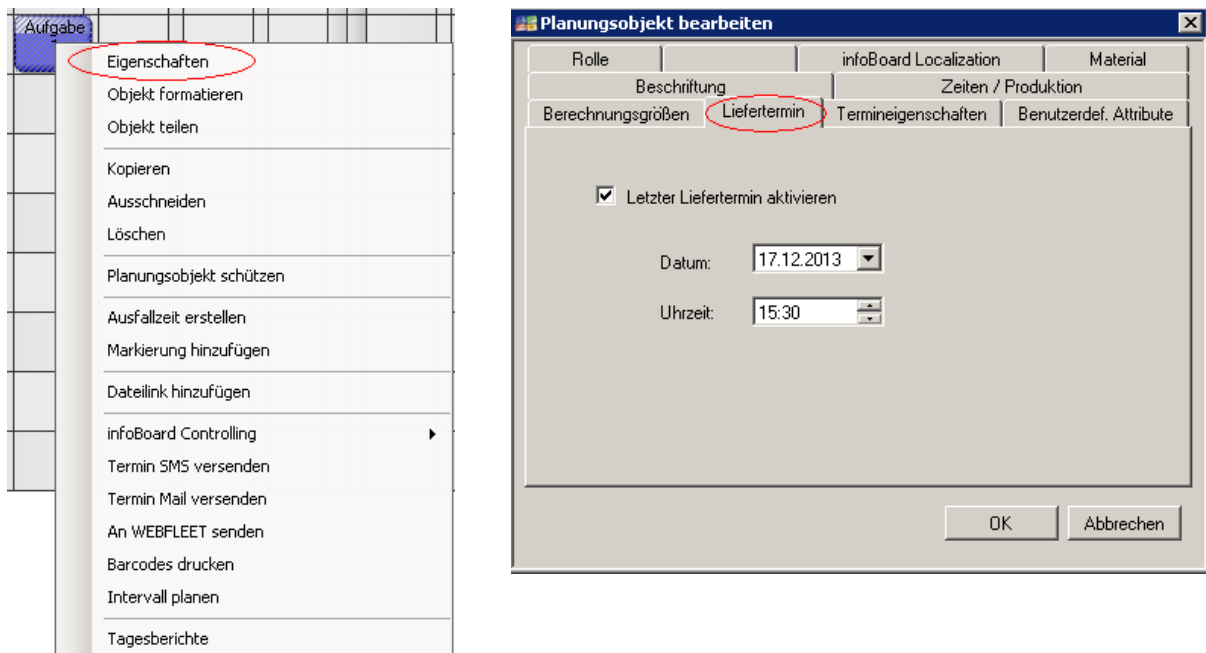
Aufgabe

Eigenschaften
Objekt formatieren
Objekt teilen

Kopieren
Ausschneiden
Löschen

Planungsobjekt schützen

Ausfallzeit erstellen
Markierung hinzufügen

Dateilink hinzufügen

infoBoard Controlling
Termin SMS versenden
Termin Mail versenden
An WEBFLEET senden
Barcodes drucken
Intervall planen

Tagesberichte

Planungsobjekt bearbeiten

Rolle | infoBoard Localization | Material
Beschriftung | Zeiten / Produktion
Berechnungsgrößen | Liefertermin | Termineigenschaften | Benutzerdef. Attribute

Letzter Liefertermin aktivieren

Datum: 17.12.2013

Uhrzeit: 15:30

OK
Abbrechen